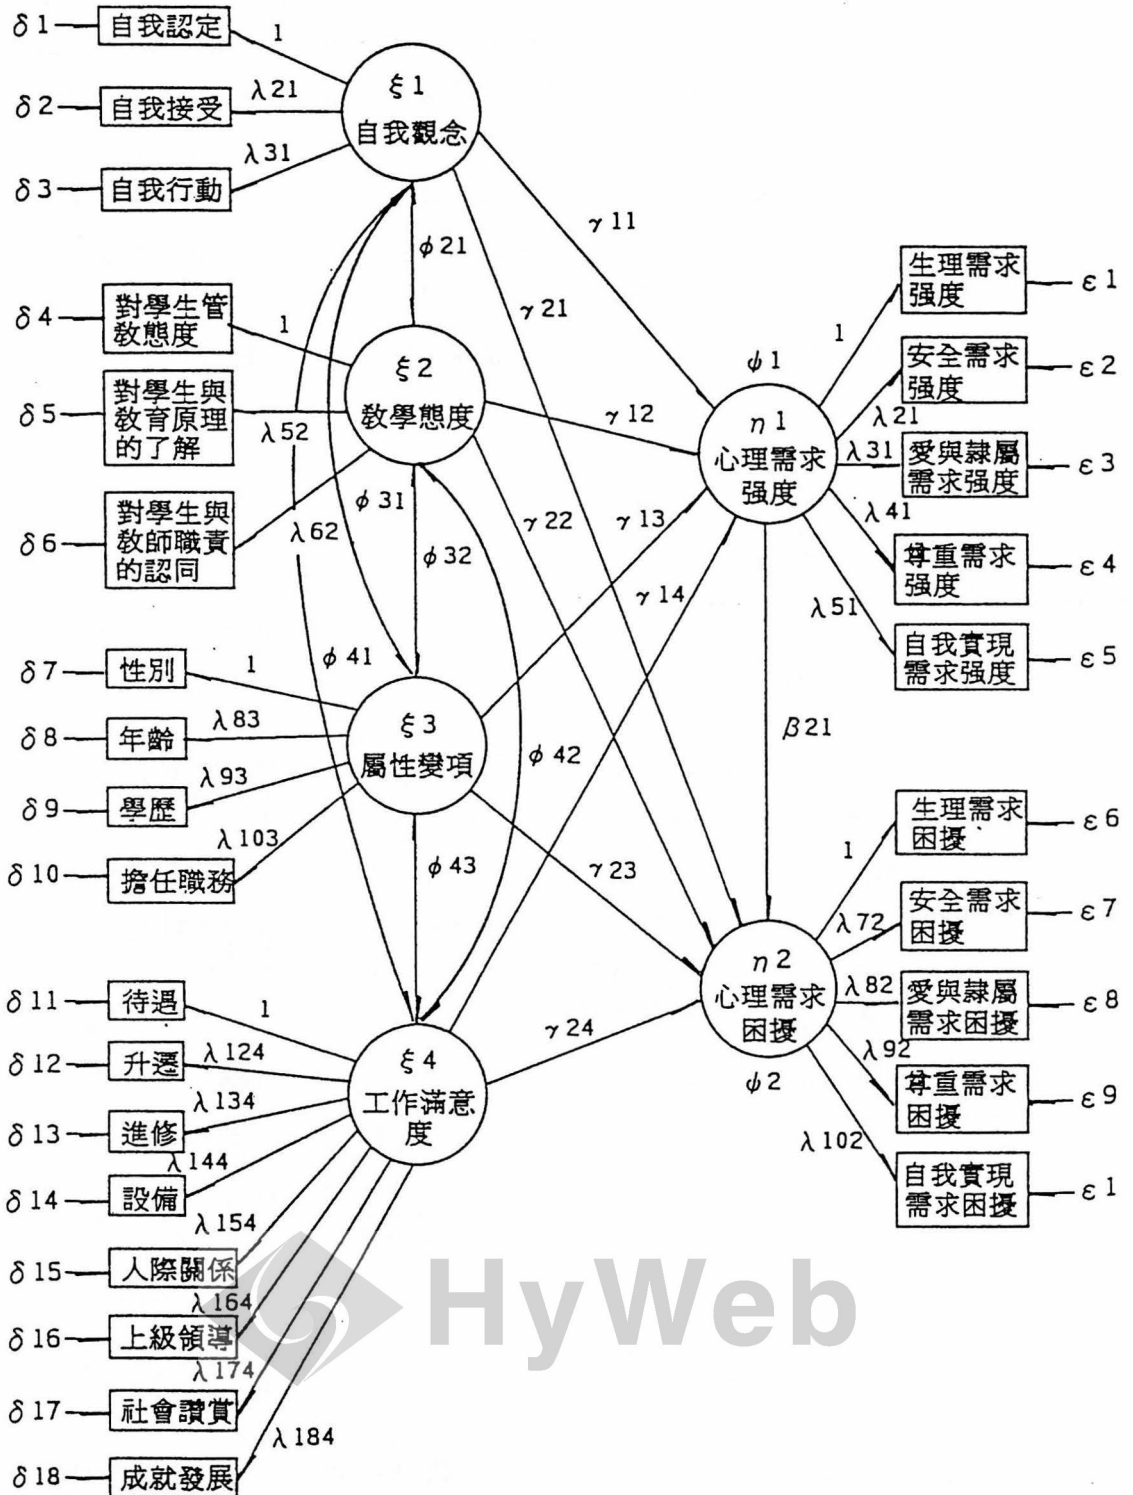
δ1 自我認定 1
δ2 自我接受 λ21
δ3 自我行動 λ31
ξ1 自我觀念
φ21
γ11
γ21
δ4 對學生管教態度 1
δ5 對學生與教育原理的了解 λ52
δ6 對學生與教師職責的認同 λ62
ξ2 教學態度
φ31
φ32
γ12
γ22
γ13
γ14
φ41
δ7 性別 1
δ8 年齡 λ83
δ9 學歷 λ93
δ10 擔任職務 λ103
ξ3 屬性變項
φ42
φ43
γ23
δ11 待遇 1
δ12 升遷 λ124
δ13 進修 λ134
δ14 設備 λ144
δ15 人際關係 λ154
δ16 上級領導 λ164
δ17 社會讚賞 λ174
δ18 成就發展 λ184
ξ4 工作滿意度
γ24
φ1
η1 心理需求強度
1 生理需求強度 ε1
λ21 安全需求強度 ε2
λ31 愛與隸屬需求強度 ε3
λ41 尊重需求強度 ε4
λ51 自我實現需求強度 ε5
β21
η2 心理需求困擾
φ2
1 生理需求困擾 ε6
λ72 安全需求困擾 ε7
λ82 愛與隸屬需求困擾 ε8
λ92 尊重需求困擾 ε9
λ102 自我實現需求困擾 ε1
HyWeb